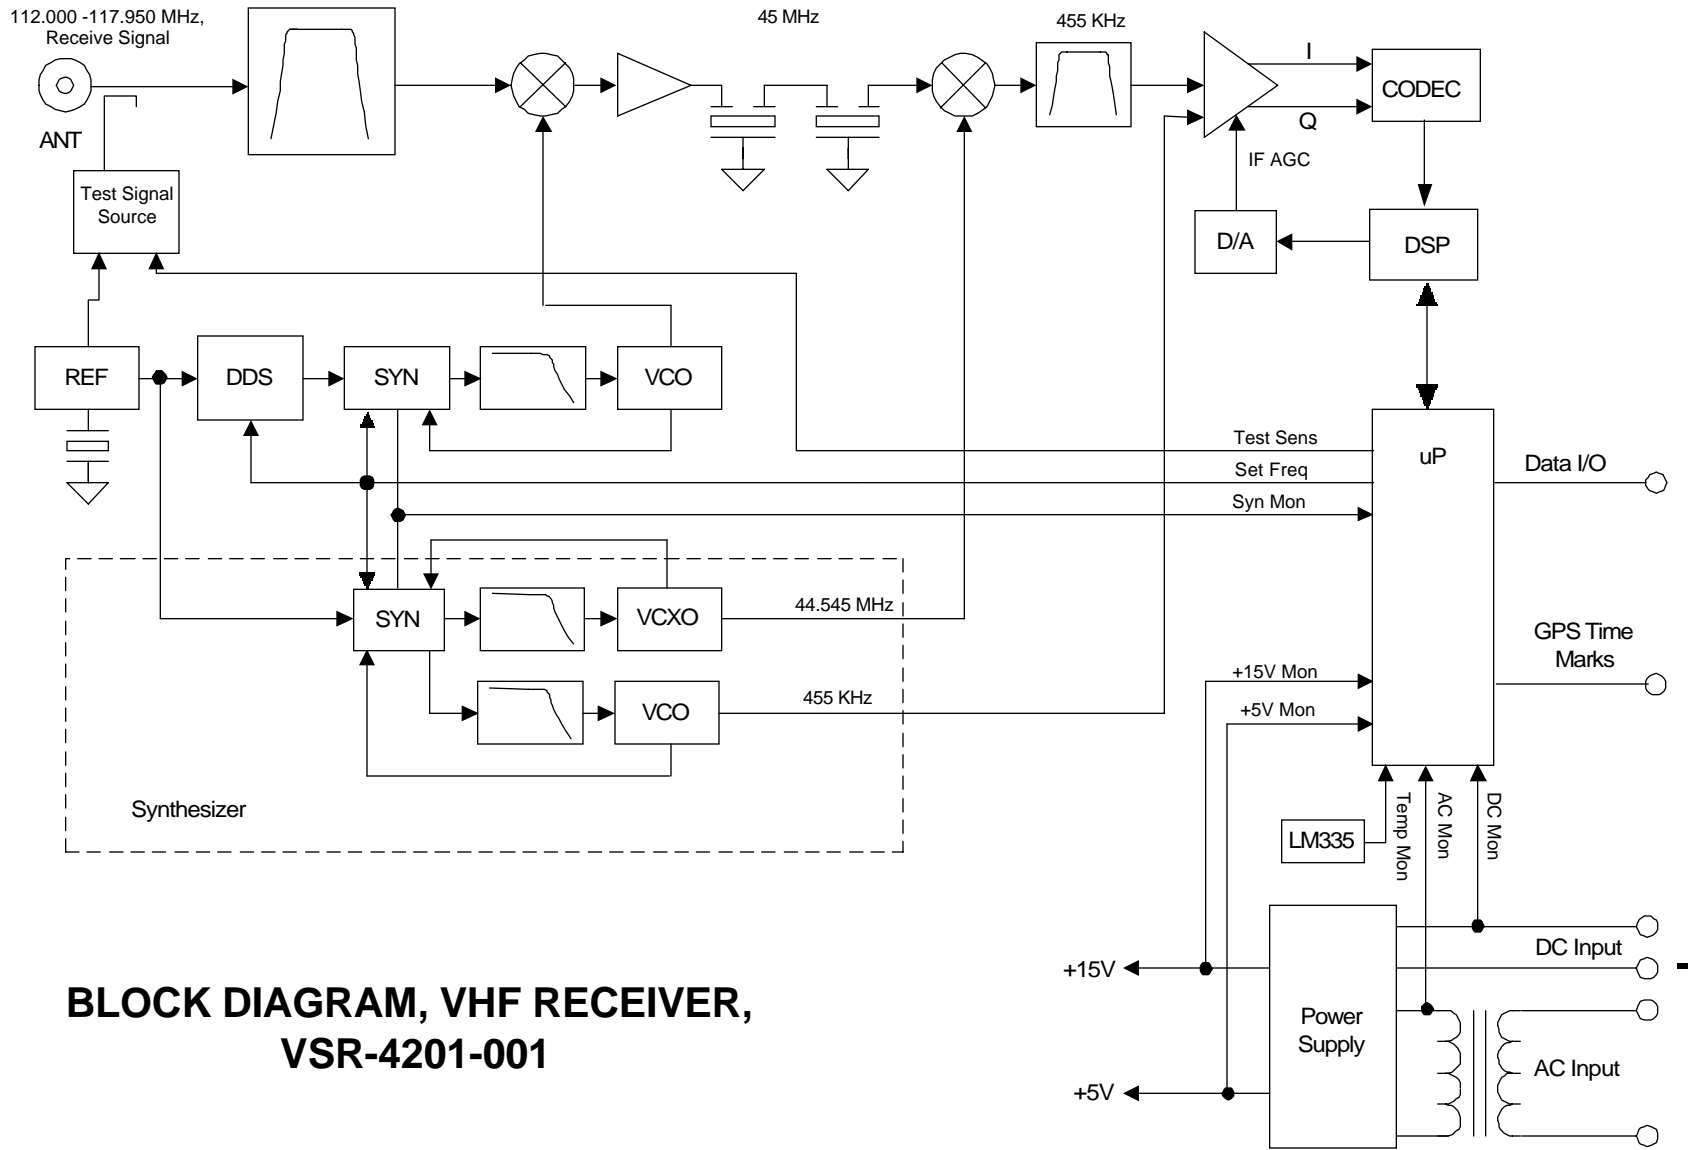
112.000 -117.950 MHz, Receive Signal

ANT

45 MHz

455 KHz

I

Q

CODEC

IF AGC

Test Signal Source

D/A

DSP

REF

DDS

SYN

VCO

Test Sens

Set Freq

Syn Mon

uP

Data I/O

SYN

VCXO

44.545 MHz

GPS Time Marks

+15V Mon

+5V Mon

VCO

455 KHz

Synthesizer

LM335

Temp Mon

AC Mon

DC Mon

DC Input

+15V

BLOCK DIAGRAM, VHF RECEIVER, VSR-4201-001

Power Supply

AC Input

+5V